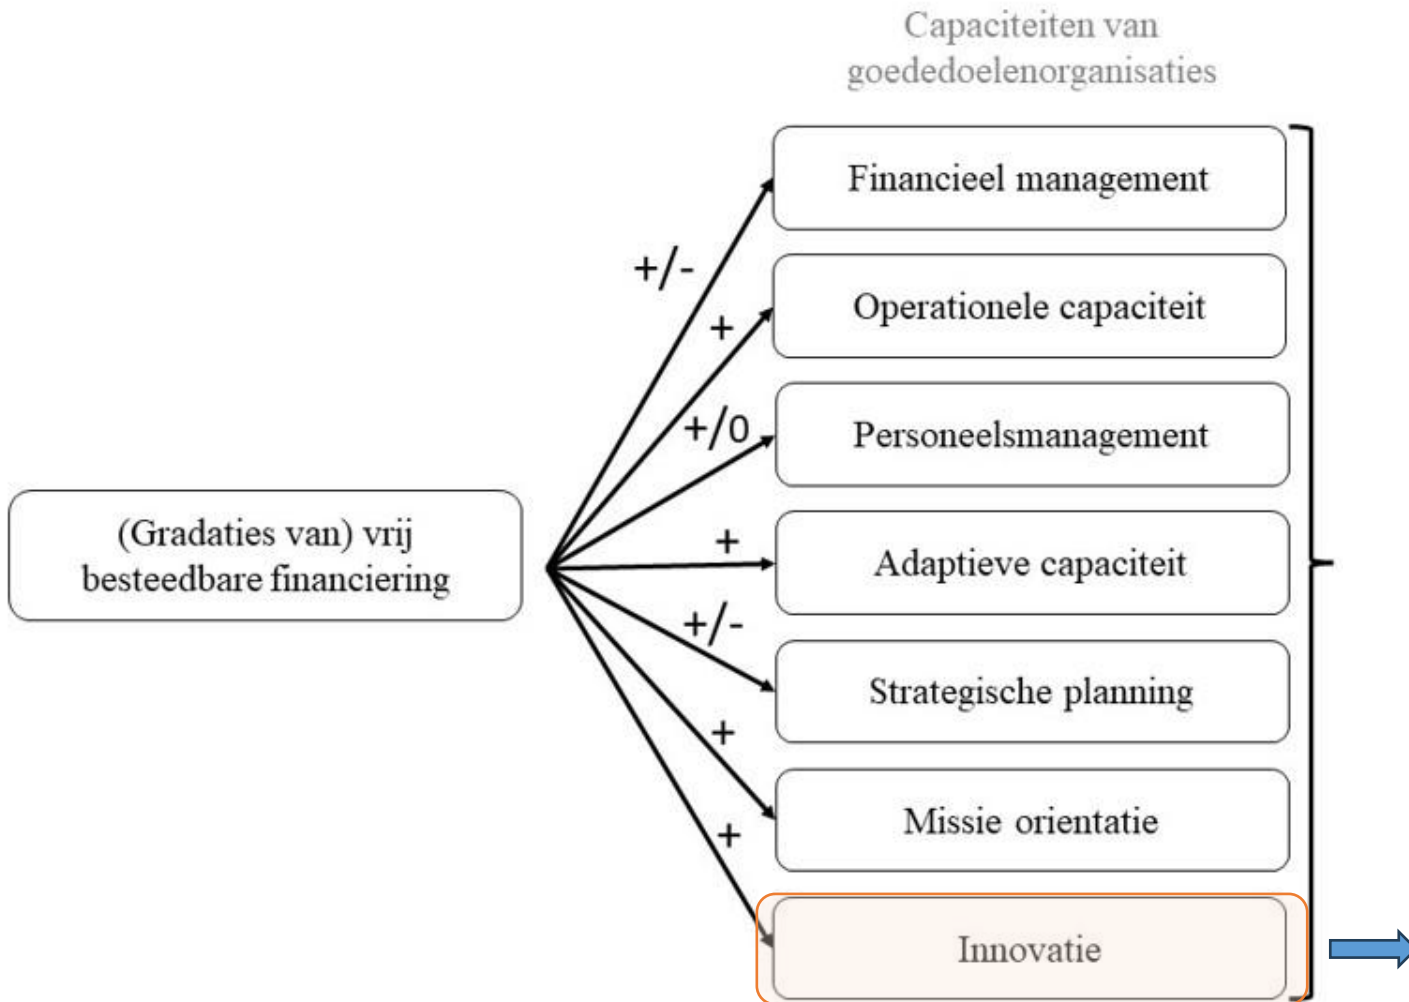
Capaciteiten van goededoelenorganisaties

(Gradaties van) vrij besteedbare financiering

+/-
+
+/0
+
+/-
+
+

Financieel management

Operationele capaciteit

Personeelsmanagement

Adaptieve capaciteit

Strategische planning

Missie orientatie

Innovatie